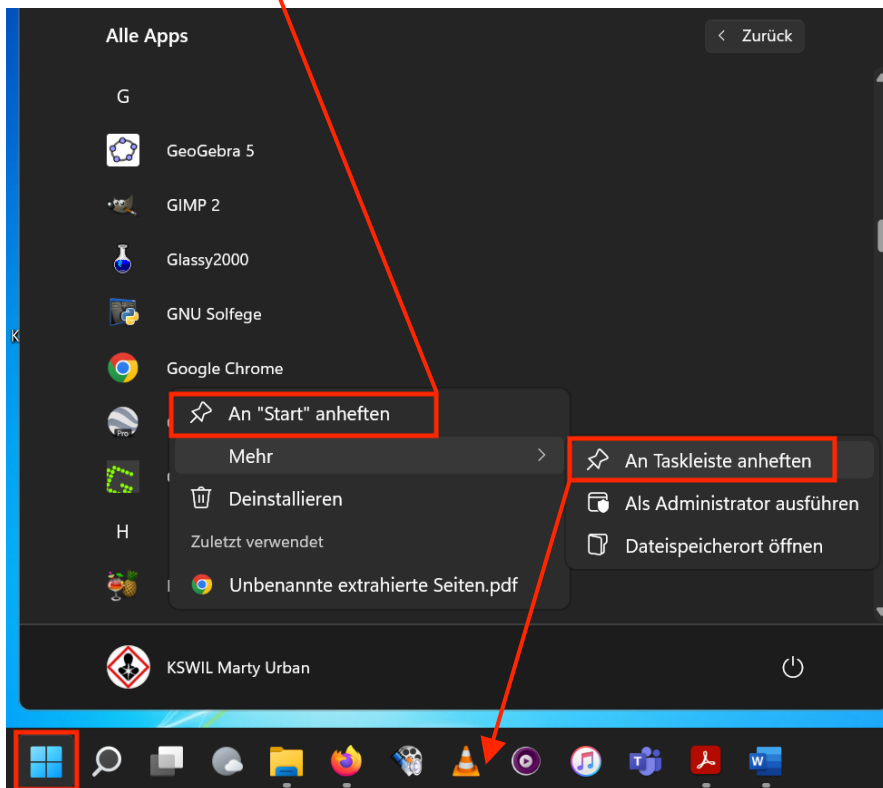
Alle Apps

Zurück

G

GeoGebra 5

GIMP 2

Glassy2000

GNU Solfege

Google Chrome

An "Start" anheften

Mehr

Deinstallieren

Zuletzt verwendet

Unbenannte extrahierte Seiten.pdf

H

An Taskleiste anheften

Als Administrator ausführen

Dateispeicherort öffnen

KSWIL Marty Urban